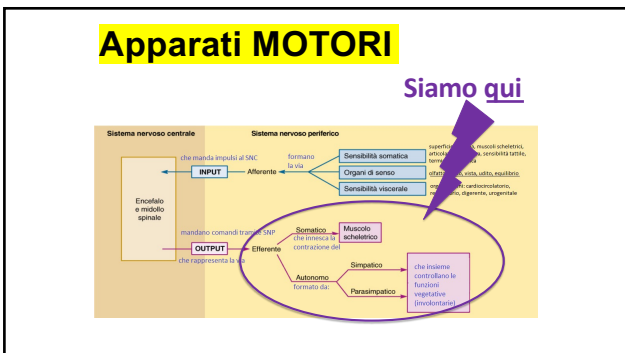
Apparati MOTORI

Siamo qui

Sistema nervoso centrale

Sistema nervoso periferico

Encefalo e midollo spinale

che manda impulsi al SNC

INPUT

Afferente

formano la via

Sensibilità somatica

Organi di senso

Sensibilità viscerale

superficie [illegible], muscoli scheletrici, articolazioni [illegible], sensibilità tattile, term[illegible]

olfatto, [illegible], vista, udito, equilibrio

organi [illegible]: cardiocircolatorio, re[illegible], digerente, urogenitale

mandano comandi tramite SNP

OUTPUT

che rappresenta la via

Efferente

Somatico

che innesca la contrazione del

Muscolo scheletrico

Autonomo

formato da:

Simpatico

Parasimpatico

che insieme controllano le funzioni vegetative (involontarie)